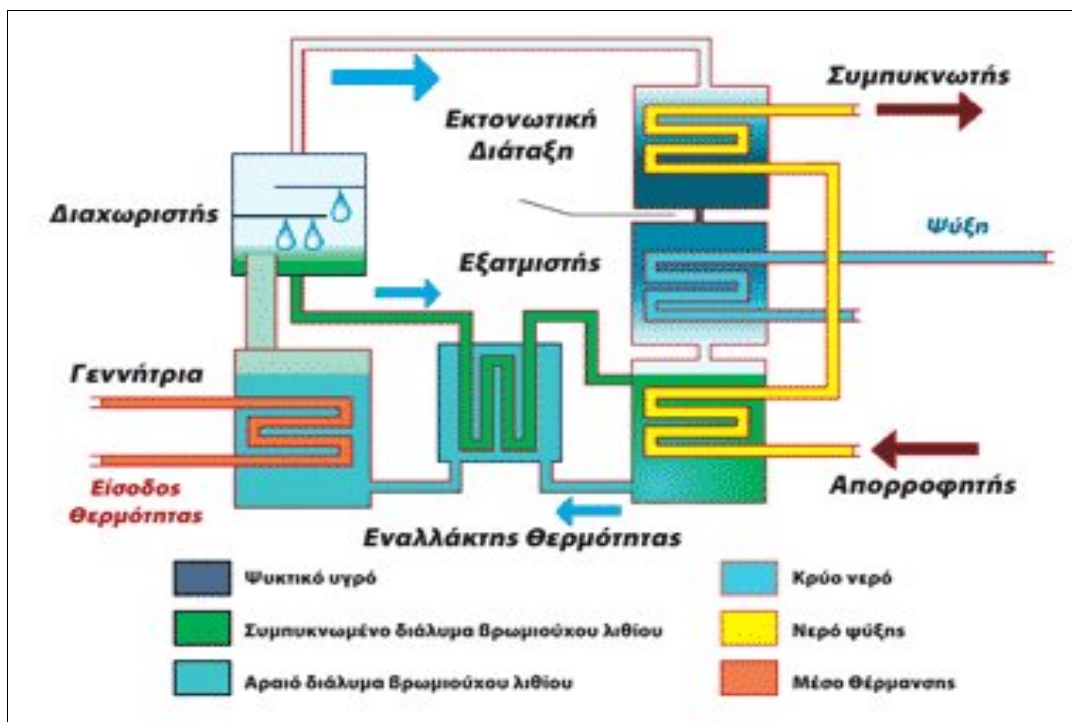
Συμπυκνωτής

Εκτονωτική Διάταξη

Διαχωριστής

Ψύξη

Εξατμιστής

Γεννήτρια

Είσοδος Θερμότητας

Απορροφητής

Εναλλάκτης Θερμότητας

Ψυκτικό υγρό

Συμπυκνωμένο διάλυμα βρωμιούχου λιθίου

Αραιό διάλυμα βρωμιούχου λιθίου

Κρύο νερό

Νερό ψύξης

Μέσο Θέρμανσης